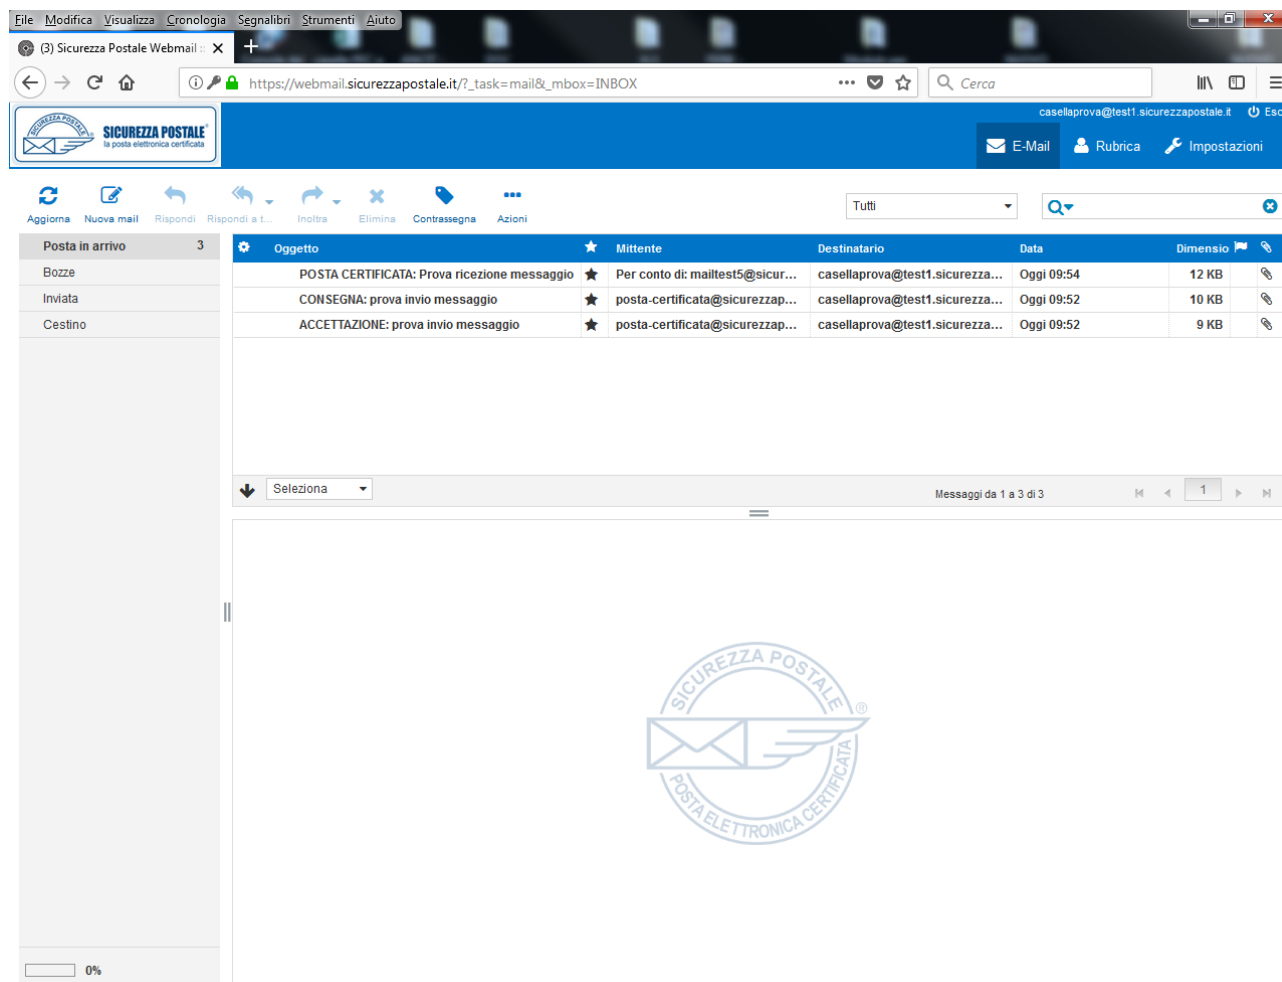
File Modifica Visualizza Cronologia Segnalibri Strumenti Aiuto

(3) Sicurezza Postale Webmail

https://webmail.sicurezzapostale.it/?_task=mail&_mbox=INBOX

Cerca

SICUREZZA POSTALE
la posta elettronica certificata

casellaprova@test1.sicurezzapostale.it Esc

E-Mail Rubrica Impostazioni

Aggiorna Nuova mail Rispondi Rispondi a t... Inoltra Elimina Contrassegna Azioni

Tutti

Posta in arrivo 3
Bozze
Inviata
Cestino

| | Oggetto | | Mittente | Destinatario | Data | Dimensio | |
|---|---|---|---|---|---|---|---|
| | POSTA CERTIFICATA: Prova ricezione messaggio | | Per conto di: mailtest5@sicur... | casellaprova@test1.sicurezza... | Oggi 09:54 | 12 KB | |
| | CONSEGNA: prova invio messaggio | | posta-certificata@sicurezzap... | casellaprova@test1.sicurezza... | Oggi 09:52 | 10 KB | |
| | ACCETTAZIONE: prova invio messaggio | | posta-certificata@sicurezzap... | casellaprova@test1.sicurezza... | Oggi 09:52 | 9 KB | |

Seleziona

Messaggi da 1 a 3 di 3

1

SICUREZZA POSTALE
POSTA ELETTRONICA CERTIFICATA

0%